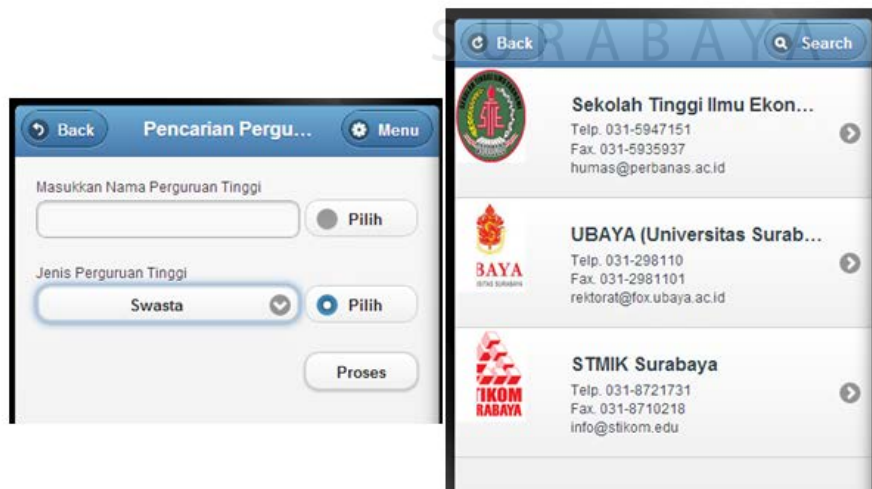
Back

Pencarian Pergu...

Menu

Masukkan Nama Perguruan Tinggi

Pilih

Jenis Perguruan Tinggi

Swasta

Pilih

Proses

SURABAYA

Back

Search

STIE

Sekolah Tinggi Ilmu Ekon...

Telp. 031-5947151
Fax. 031-5935937
humas@perbanas.ac.id

BAYA

UBAYA (Universitas Surab...

Telp. 031-298110
Fax. 031-2981101
rektorat@fox.ubaya.ac.id

TIKOM
RABAYA

STMIK Surabaya

Telp. 031-8721731
Fax. 031-8710218
info@stikom.edu